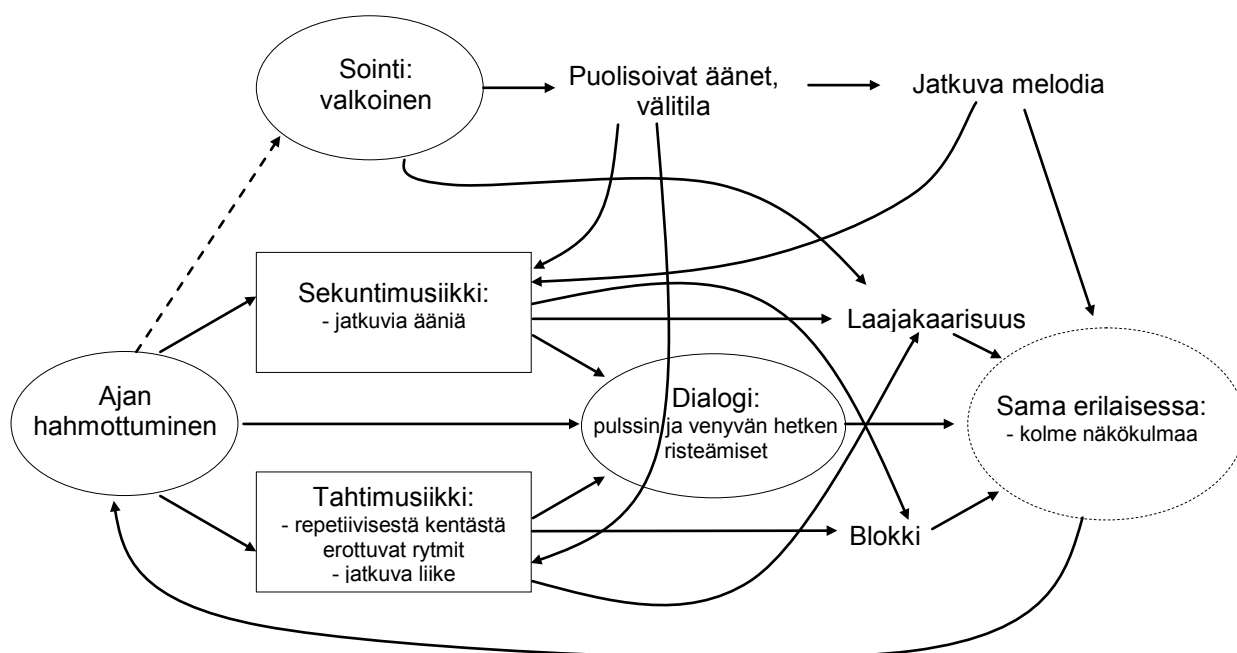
Sointi: valkoinen

Puolisoivat äänet, välitila

Jatkuva melodia

Sekuntimusiikki:
- jatkuvia ääniä

Laajakaarisuus

Ajan hahmottuminen

Dialogi:
pulssin ja venyvän hetken risteämiset

Sama erilaisessa:
- kolme näkökulmaa

Tahtimusiikki:
- repetiivisestä kentästä erottuvat rytmit
- jatkuva liike

Blokki